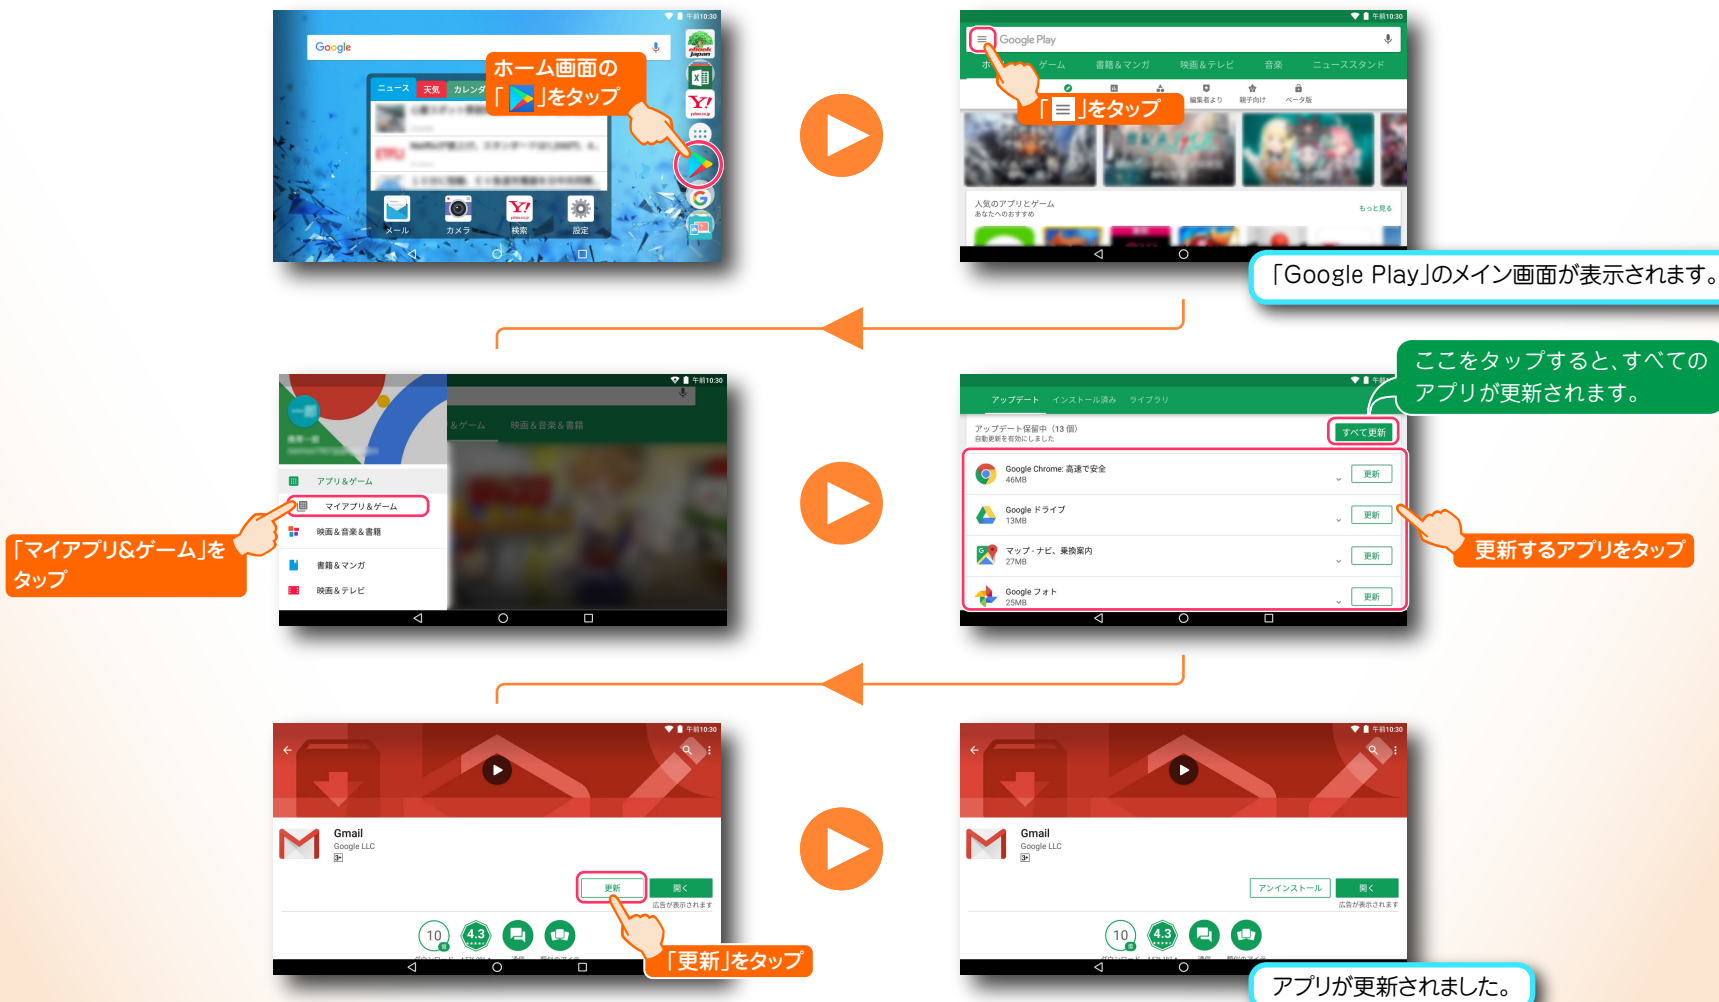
午前10:30
Google
ニュース 天気 カレンダー
ホーム画面の「 」をタップ
メール カメラ 検索 設定

午前10:30
Google Play
ホーム ゲーム 書籍＆マンガ 映画＆テレビ 音楽 ニューススタンド
「 」をタップ
編集者より 親子向け ベータ版
人気のアプリとゲーム
あなたへのおすすめ
もっと見る
「Google Play」のメイン画面が表示されます。

午前10:30
＆ゲーム 映画＆音楽＆書籍
アプリ＆ゲーム
マイアプリ＆ゲーム
映画＆音楽＆書籍
書籍＆マンガ
映画＆テレビ
「マイアプリ&ゲーム」をタップ

ここをタップすると、すべてのアプリが更新されます。
アップデート インストール済み ライブラリ
アップデート保留中（13 個）
自動更新を有効にしました
すべて更新
Google Chrome: 高速で安全
46MB
更新
Google ドライブ
13MB
更新
マップ・ナビ、乗換案内
27MB
更新
Google フォト
25MB
更新
更新するアプリをタップ

午前10:30
Gmail
Google LLC
更新 開く
広告が表示されます
10 4.3
「更新」をタップ

午前10:30
Gmail
Google LLC
アンインストール 開く
広告が表示されます
10 4.3
アプリが更新されました。